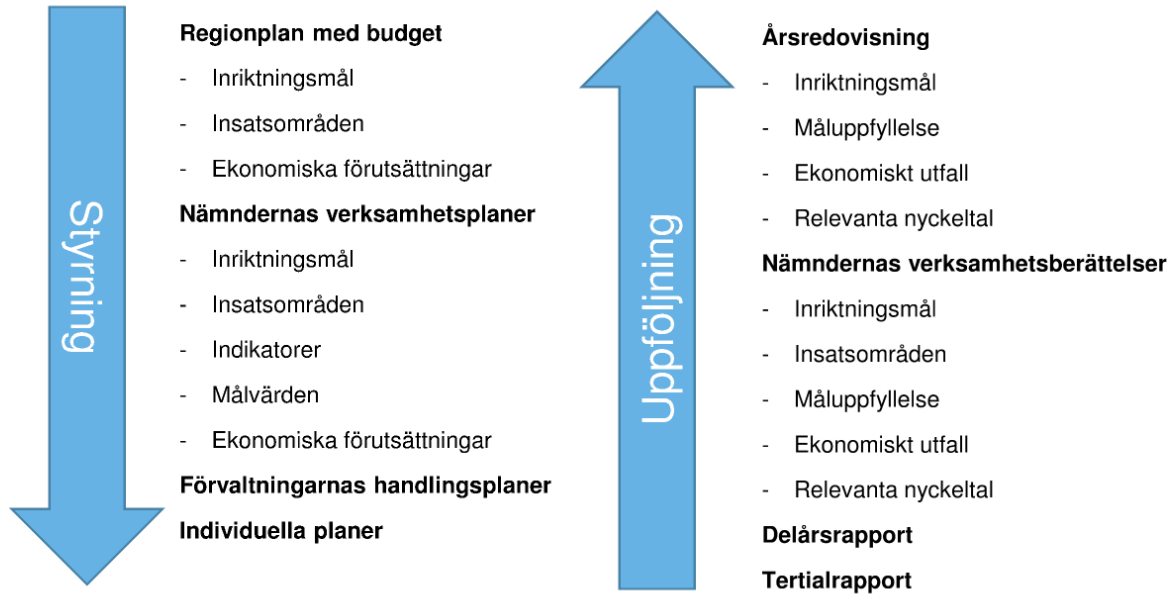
Styrning

Regionplan med budget

- Inriktningsmål
- Insatsområden
- Ekonomiska förutsättningar

Nämndernas verksamhetsplaner

- Inriktningsmål
- Insatsområden
- Indikatorer
- Målvärden
- Ekonomiska förutsättningar

Förvaltningarnas handlingsplaner

Individuella planer

Uppföljning

Årsredovisning

- Inriktningsmål
- Måluppfyllelse
- Ekonomiskt utfall
- Relevanta nyckeltal

Nämndernas verksamhetsberättelser

- Inriktningsmål
- Insatsområden
- Måluppfyllelse
- Ekonomiskt utfall
- Relevanta nyckeltal

Delårsrapport

Tertialrapport